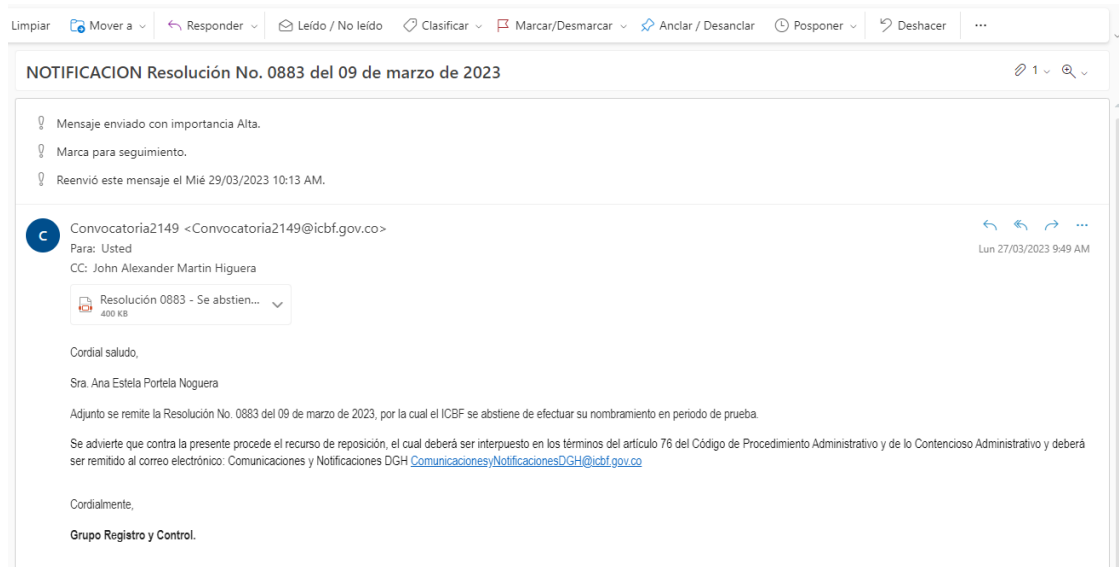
Limpiar   Mover a   Responder   Leído / No leído   Clasificar   Marcar/Desmarcar   Anclar / Desanclar   Posponer   Deshacer   ···

NOTIFICACION Resolución No. 0883 del 09 de marzo de 2023

1

Mensaje enviado con importancia Alta.

Marca para seguimiento.

Reenvió este mensaje el Mié 29/03/2023 10:13 AM.

C

Convocatoria2149 <Convocatoria2149@icbf.gov.co>
Para: Usted
CC: John Alexander Martin Higuera

Lun 27/03/2023 9:49 AM

Resolución 0883 - Se abstien...
400 KB

Cordial saludo,

Sra. Ana Estela Portela Noguera

Adjunto se remite la Resolución No. 0883 del 09 de marzo de 2023, por la cual el ICBF se abstiene de efectuar su nombramiento en periodo de prueba.

Se advierte que contra la presente procede el recurso de reposición, el cual deberá ser interpuesto en los términos del artículo 76 del Código de Procedimiento Administrativo y de lo Contencioso Administrativo y deberá ser remitido al correo electrónico: Comunicaciones y Notificaciones DGH ComunicacionesyNotificacionesDGH@icbf.gov.co

Cordialmente,

Grupo Registro y Control.